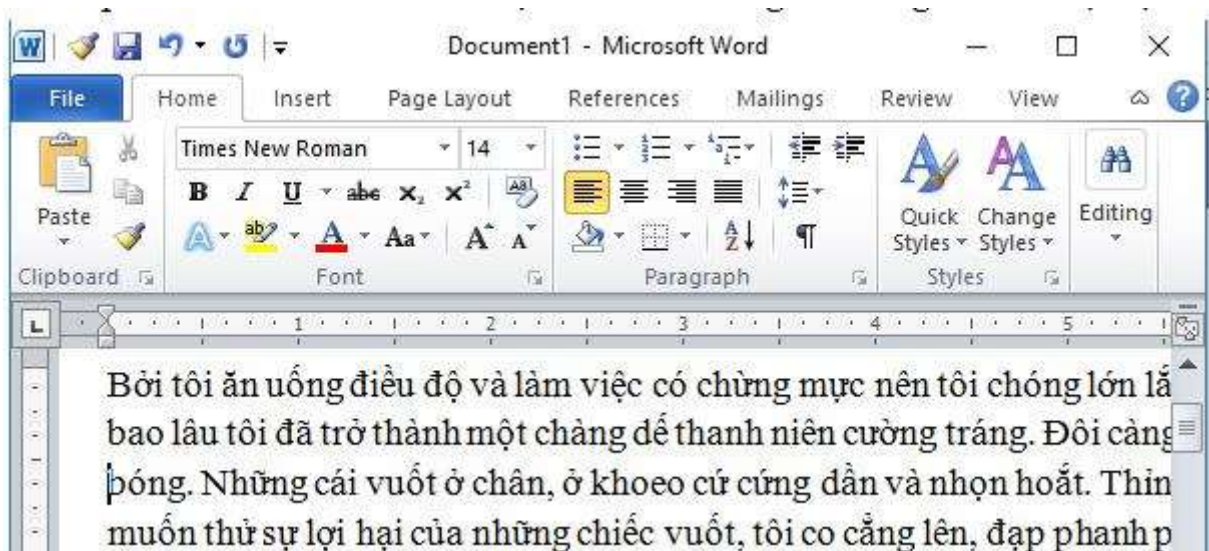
Document1 - Microsoft Word

File Home Insert Page Layout References Mailings Review View

Times New Roman 14

B I U abe $x_2$ $x^2$

Aa A A

Paste

Clipboard Font Paragraph Styles

Quick Styles Change Styles Editing

1 2 3 4 5

Bởi tôi ăn uống điều độ và làm việc có chừng mực nên tôi chóng lớn lắ bao lâu tôi đã trở thành một chàng dế thanh niên cường tráng. Đôi càng bóng. Những cái vuốt ở chân, ở khoeo cứ cứng dần và nhọn hoắt. Thỉn muốn thử sự lợi hại của những chiếc vuốt, tôi co cẳng lên, đạp phanh p